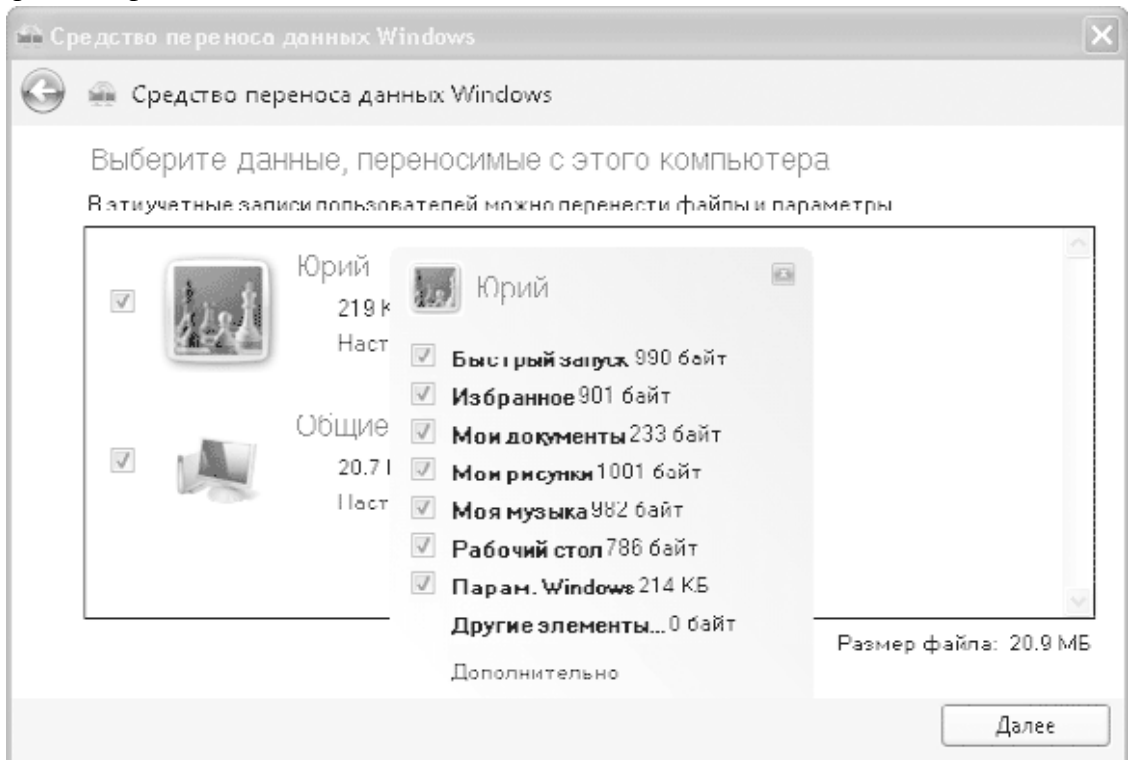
Средство переноса данных Windows

Средство переноса данных Windows

Выберите данные, переносимые с этого компьютера

В эти учетные записи пользователей можно перенести файлы и параметры

Юрий
219 К
Наст

Общие
20.7 I
Наст

Юрий

Быстрый запуск 990 байт
Избранное 901 байт
Мои документы 233 байт
Мои рисунки 1001 байт
Моя музыка 982 байт
Рабочий стол 786 байт
Парам. Windows 214 КБ
Другие элементы... 0 байт

Дополнительно

Размер файла: 20.9 МБ

Далее